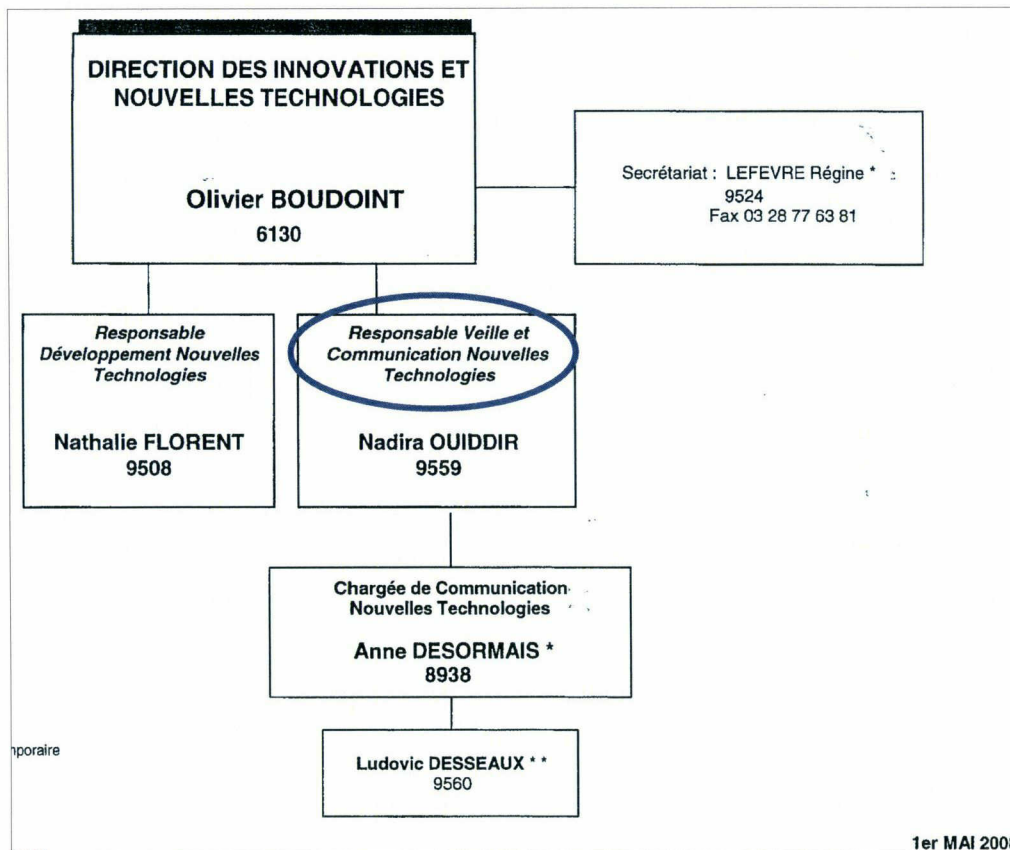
DIRECTION DES INNOVATIONS ET NOUVELLES TECHNOLOGIES

Olivier BOUDOINT
6130

Secrétariat : LEFEVRE Régine *
9524
Fax 03 28 77 63 81

Responsable Développement Nouvelles Technologies

Nathalie FLORENT
9508

Responsable Veille et Communication Nouvelles Technologies

Nadira OUIDDIR
9559

Chargée de Communication Nouvelles Technologies

Anne DESORMAIS *
8938

ıporaire

Ludovic DESSEAUX * *
9560

1er MAI 200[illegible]